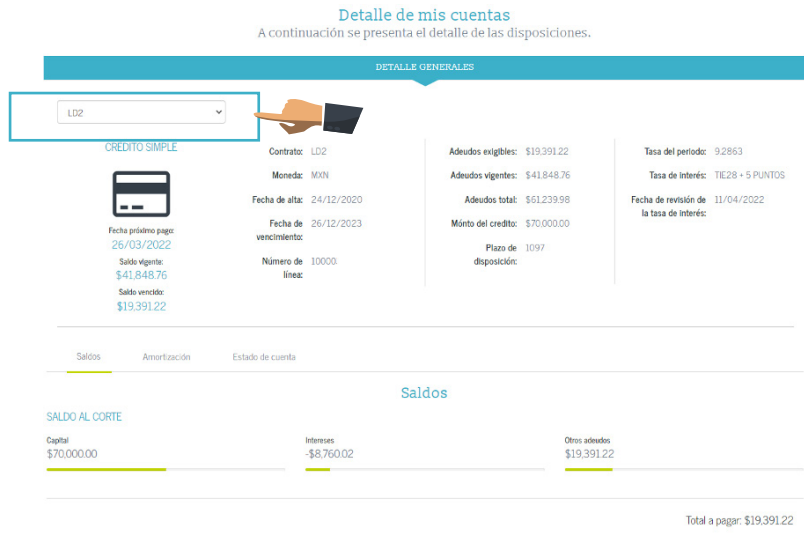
Detalle de mis cuentas
A continuación se presenta el detalle de las disposiciones.

DETALLE GENERALES

LD2

CREDITO SIMPLE

Fecha próximo pago:
26/03/2022
Saldo vigente:
$41,848.76
Saldo vencido:
$19,391.22

Contrato: LD2
Moneda: MXN
Fecha de alta: 24/12/2020
Fecha de vencimiento: 26/12/2023
Número de línea: 10000.

Adeudos exigibles: $19,391.22
Adeudos vigentes: $41,848.76
Adeudos total: $61,239.98
Mónto del credito: $70,000.00
Plazo de disposición: 1097

Tasa del periodo: 9.2863
Tasa de interés: TIE28 + 5 PUNTOS
Fecha de revisión de la tasa de interés: 11/04/2022

Saldos
Amortización
Estado de cuenta

Saldos

SALDO AL CORTE

Capital
$70,000.00

Intereses
-$8,760.02

Otros adeudos
$19,391.22

Total a pagar: $19,391.22